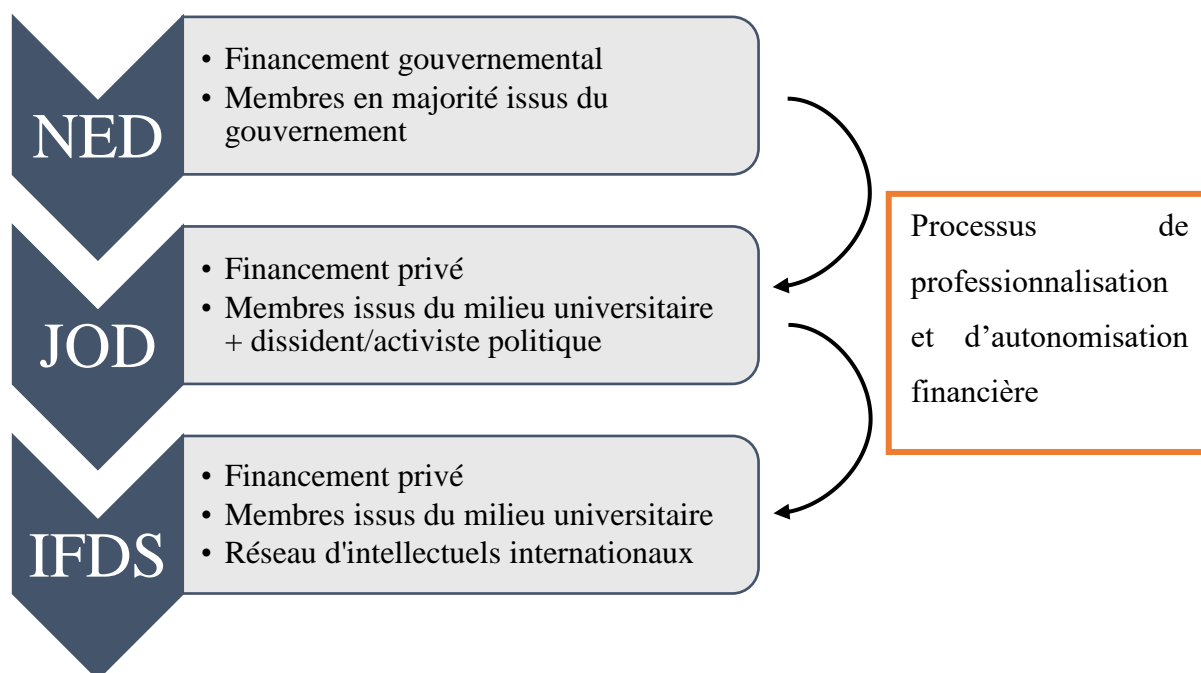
NED

• Financement gouvernemental
• Membres en majorité issus du gouvernement

JOD

• Financement privé
• Membres issus du milieu universitaire + dissident/activiste politique

IFDS

• Financement privé
• Membres issus du milieu universitaire
• Réseau d'intellectuels internationaux

Processus de professionnalisation et d’autonomisation financière